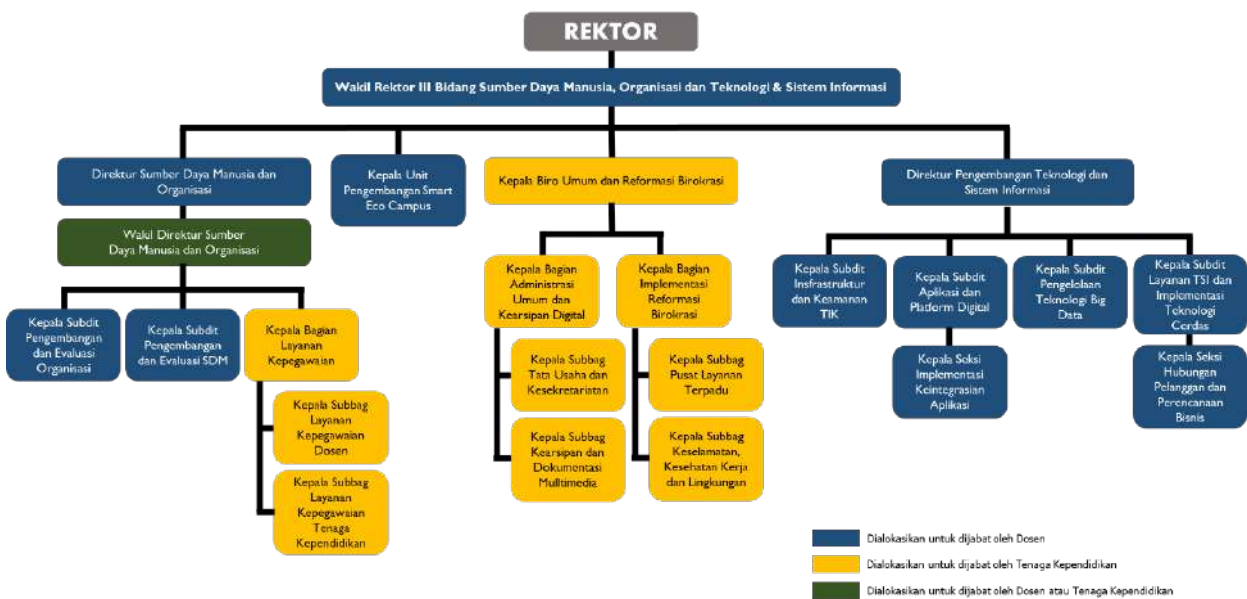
REKTOR

Wakil Rektor III Bidang Sumber Daya Manusia, Organisasi dan Teknologi & Sistem Informasi

Direktur Sumber Daya Manusia dan Organisasi

Wakil Direktur Sumber Daya Manusia dan Organisasi

Kepala Subdit Pengembangan dan Evaluasi Organisasi

Kepala Subdit Pengembangan dan Evaluasi SDM

Kepala Bagian Layanan Kepegawaian

Kepala Subbag Layanan Kepegawaian Dosen

Kepala Subbag Layanan Kepegawaian Tenaga Kependidikan

Kepala Unit Pengembangan Smart Eco Campus

Kepala Biro Umum dan Reformasi Birokrasi

Kepala Bagian Administrasi Umum dan Kearsipan Digital

Kepala Subbag Tata Usaha dan Kesekretariatan

Kepala Subbag Kearsipan dan Dokumentasi Multimedia

Kepala Bagian Implementasi Reformasi Birokrasi

Kepala Subbag Pusat Layanan Terpadu

Kepala Subbag Keselamatan, Kesehatan Kerja dan Lingkungan

Direktur Pengembangan Teknologi dan Sistem Informasi

Kepala Subdit Insfrastruktur dan Keamanan TIK

Kepala Subdit Aplikasi dan Platform Digital

Kepala Seksi Implementasi Keintegrasian Aplikasi

Kepala Subdit Pengelolaan Teknologi Big Data

Kepala Subdit Layanan TSI dan Implementasi Teknologi Cerdas

Kepala Seksi Hubungan Pelanggan dan Perencanaan Bisnis

Dialokasikan untuk dijabat oleh Dosen

Dialokasikan untuk dijabat oleh Tenaga Kependidikan

Dialokasikan untuk dijabat oleh Dosen atau Tenaga Kependidikan